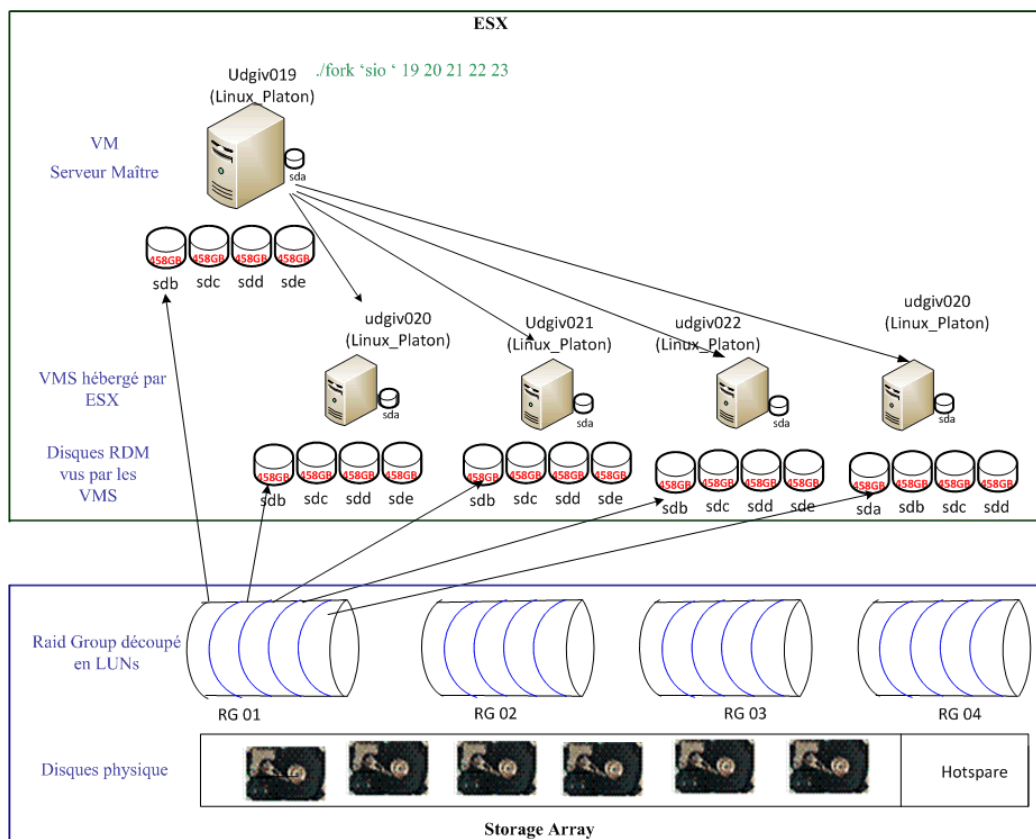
ESX

Udgiv019
(Linux_Platon)

./fork 'sio ' 19 20 21 22 23

VM
Serveur Maître

sda

458GB 458GB 458GB 458GB
sdb sdc sdd sde

udgiv020
(Linux_Platon)

Udgiv021
(Linux_Platon)

udgiv022
(Linux_Platon)

udgiv020
(Linux_Platon)

VMS hébergé par ESX

sda

sda

sda

sda

Disques RDM vus par les VMS

458GB 458GB 458GB 458GB
sdb sdc sdd sde

458GB 458GB 458GB 458GB
sdb sdc sdd sde

458GB 458GB 458GB 458GB
sdb sdc sdd sde

458GB 458GB 458GB 458GB
sda sdb sdc sdd

Raid Group découpé en LUNs

RG 01

RG 02

RG 03

RG 04

Disques physique

Hotspare

Storage Array